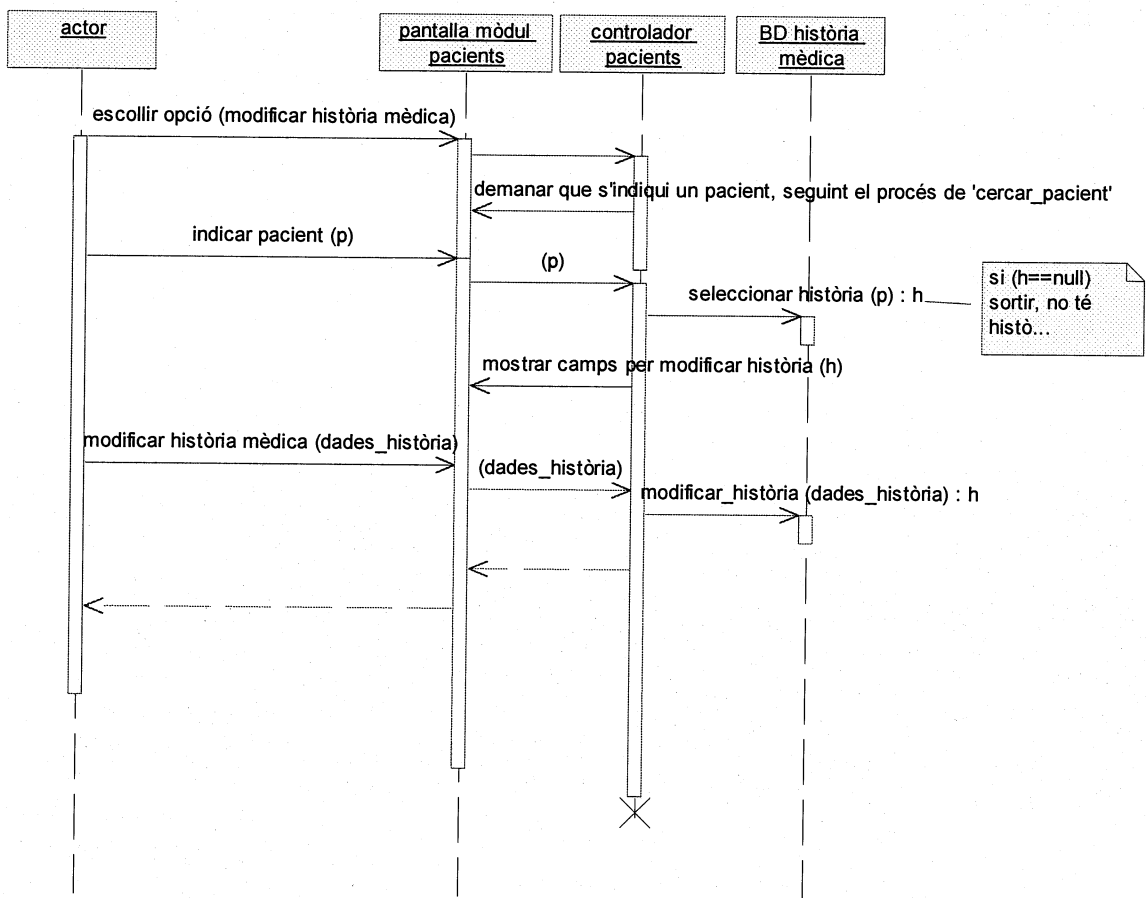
actor

pantalla mòdul pacients

controlador pacients

BD història mèdica

escollir opció (modificar història mèdica)

demanar que s'indiqui un pacient, seguint el procés de 'cercar_pacient'

indicar pacient (p)

(p)

seleccionar història (p) : h

si (h==null) sortir, no té histò...

mostrar camps per modificar història (h)

modificar història mèdica (dades_història)

(dades_història)

modificar_història (dades_història) : h